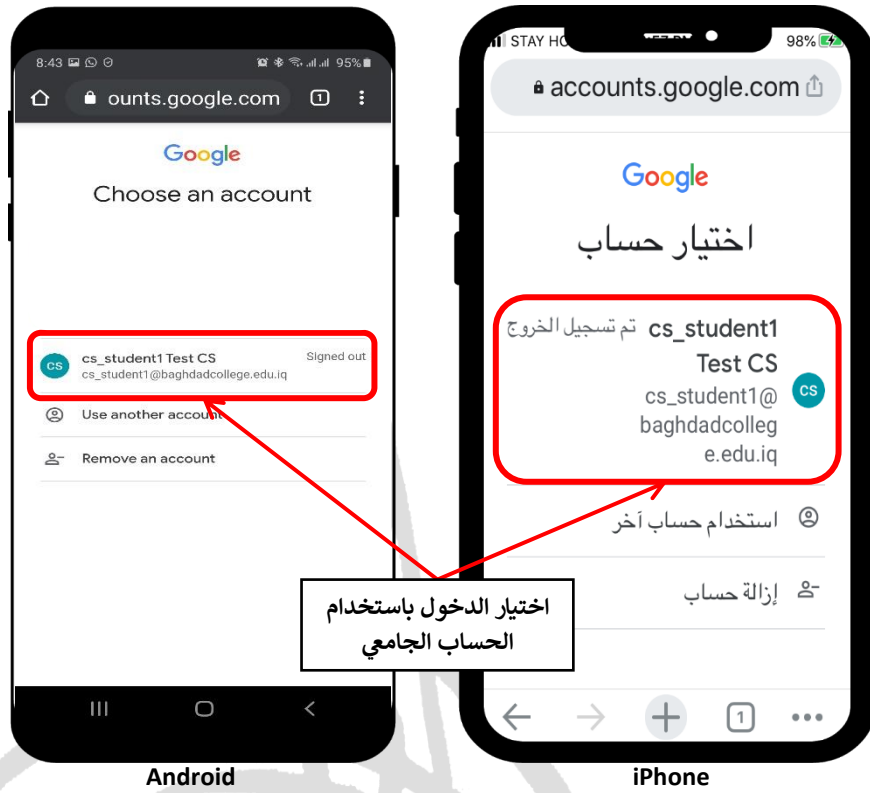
8:43 95%

ounts.google.com 1

Google

Choose an account

CS cs_student1 Test CS
cs_student1@baghdadcollege.edu.iq
Signed out

Use another account

Remove an account

STAY HO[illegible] 98%

accounts.google.com

Google

اختيار حساب

cs_student1 تم تسجيل الخروج
Test CS
cs_student1@baghdadcollege.edu.iq
CS

استخدام حساب آخر

إزالة حساب

1

اختيار الدخول باستخدام الحساب الجامعي

Android

iPhone